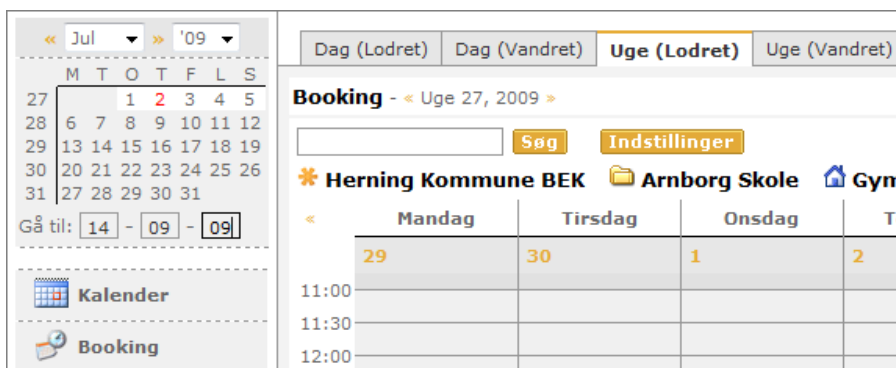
« Jul ▾ » '09 ▾

| | M | T | O | T | F | L | S |
|---|---|---|---|---|---|---|---|
| 27 | | | 1 | 2 | 3 | 4 | 5 |
| 28 | 6 | 7 | 8 | 9 | 10 | 11 | 12 |
| 29 | 13 | 14 | 15 | 16 | 17 | 18 | 19 |
| 30 | 20 | 21 | 22 | 23 | 24 | 25 | 26 |
| 31 | 27 | 28 | 29 | 30 | 31 | | |

Gå til: 14 - 09 - 09

Kalender

Booking

Dag (Lodret) | Dag (Vandret) | Uge (Lodret) | Uge (Vandret)

Booking - « Uge 27, 2009 »

Søg Indstillinger

Herning Kommune BEK Arnborg Skole Gym

| « | Mandag | Tirsdag | Onsdag | T |
|---|---|---|---|---|
| | 29 | 30 | 1 | 2 |
| 11:00 | | | | |
| 11:30 | | | | |
| 12:00 | | | | |